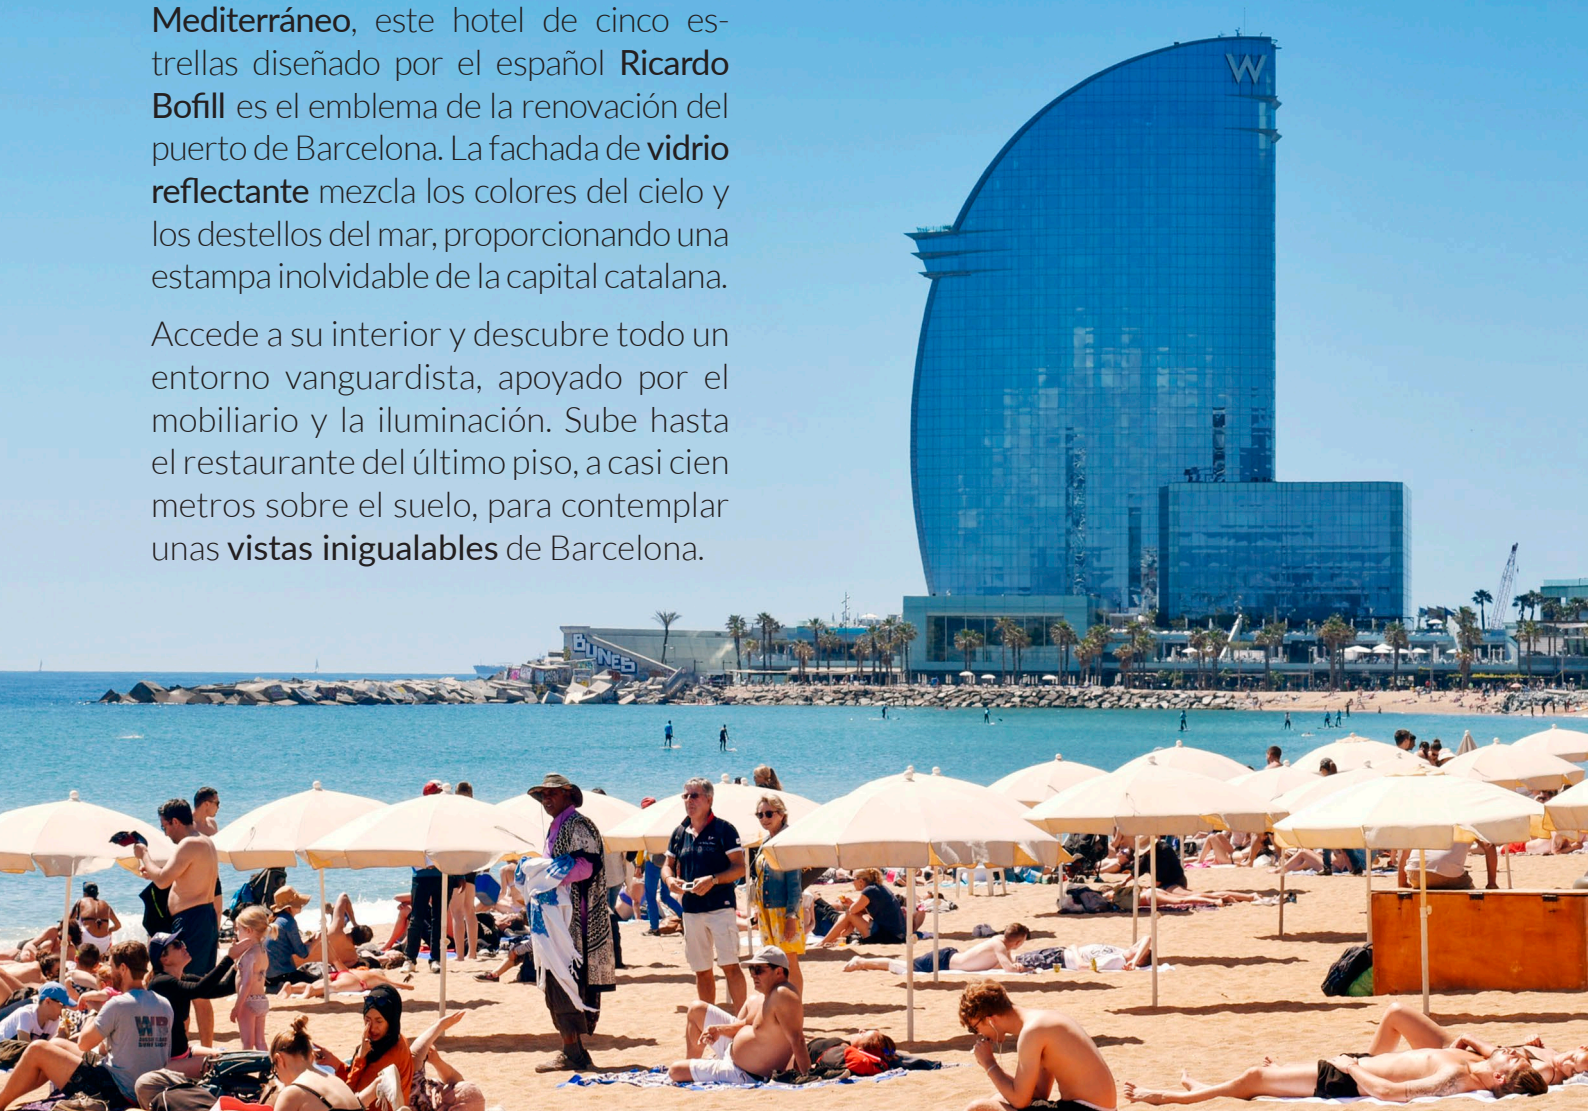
Mediterráneo, este hotel de cinco estrellas diseñado por el español Ricardo Bofill es el emblema de la renovación del puerto de Barcelona. La fachada de vidrio reflectante mezcla los colores del cielo y los destellos del mar, proporcionando una estampa inolvidable de la capital catalana.

Accede a su interior y descubre todo un entorno vanguardista, apoyado por el mobiliario y la iluminación. Sube hasta el restaurante del último piso, a casi cien metros sobre el suelo, para contemplar unas vistas inigualables de Barcelona.

W

BUNEB